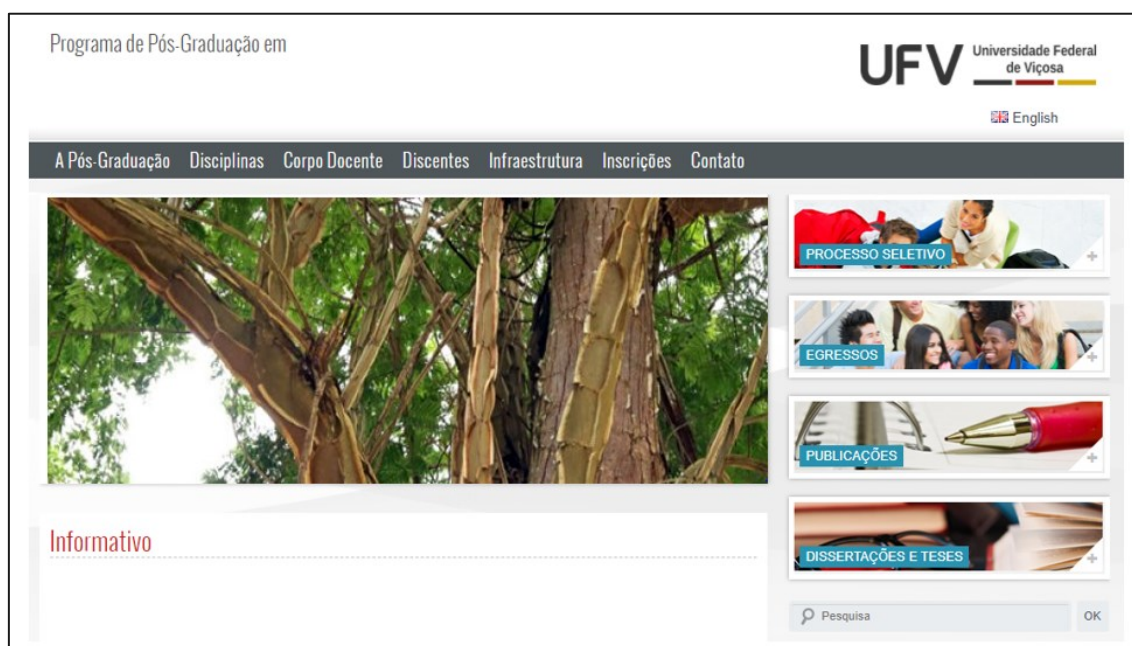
Programa de Pós-Graduação em

UFV Universidade Federal de Viçosa

English

A Pós-Graduação Disciplinas Corpo Docente Discentes Infraestrutura Inscrições Contato

PROCESSO SELETIVO

EGRESSOS

PUBLICAÇÕES

DISSERTAÇÕES E TESES

Informativo

Pesquisa

OK